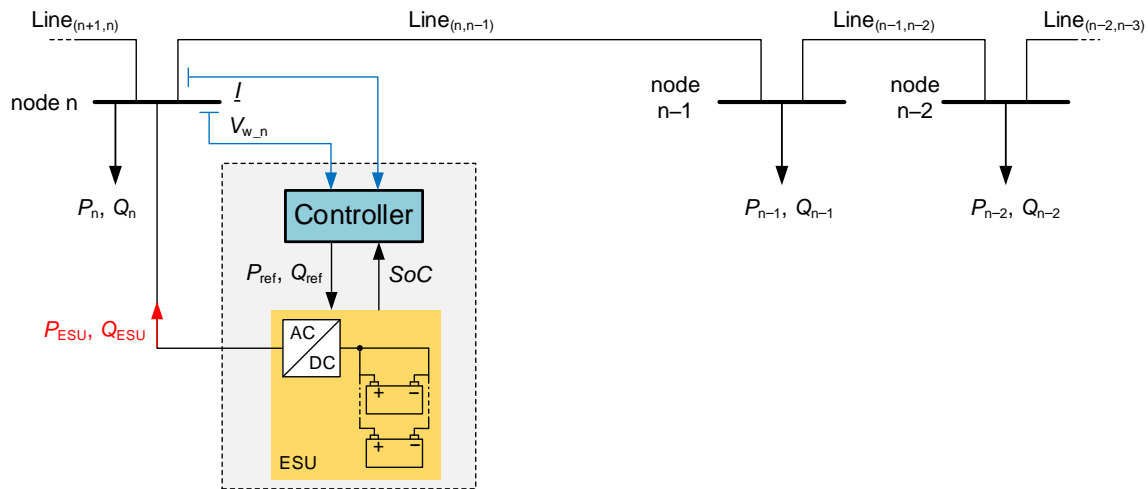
$\text{Line}_{(n+1,n)}$

$\text{Line}_{(n,n-1)}$

$\text{Line}_{(n-1,n-2)}$

$\text{Line}_{(n-2,n-3)}$

node n

$\underline{I}$

$V_{w\_n}$

node n–1

node n–2

$P_n$, $Q_n$

Controller

$P_{n-1}$, $Q_{n-1}$

$P_{n-2}$, $Q_{n-2}$

$P_{ref}$, $Q_{ref}$

$SoC$

$P_{ESU}$, $Q_{ESU}$

AC

DC

+ −

+ −

ESU